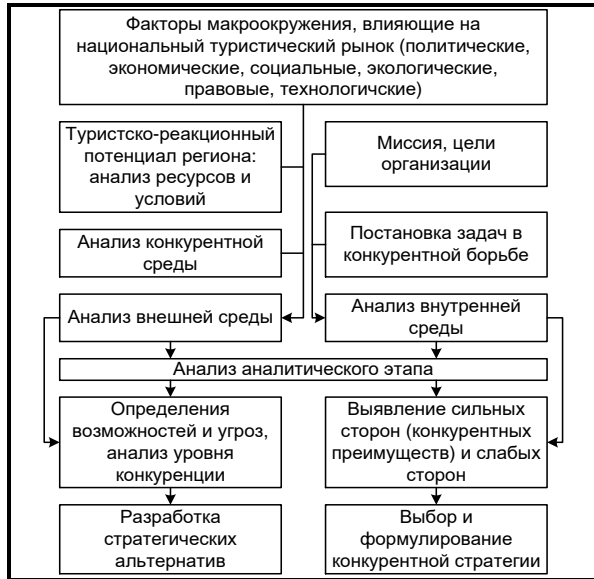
Факторы макроокружения, влияющие на национальный туристический рынок (политические, экономические, социальные, экологические, правовые, технологичские)

Туристско-реакционный потенциал региона: анализ ресурсов и условий

Миссия, цели организации

Анализ конкурентной среды

Постановка задач в конкурентной борьбе

Анализ внешней среды

Анализ внутренней среды

Анализ аналитического этапа

Определения возможностей и угроз, анализ уровня конкуренции

Выявление сильных сторон (конкурентных преимуществ) и слабых сторон

Разработка стратегических альтернатив

Выбор и формулирование конкурентной стратегии